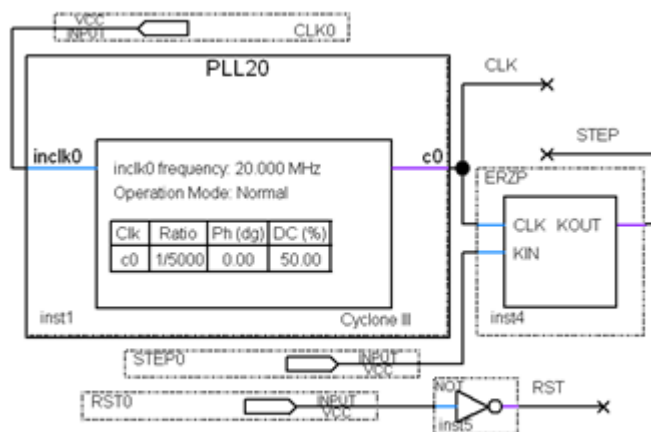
VCC
INPUT
CLK0

PLL20

inclk0

inclk0 frequency: 20.000 MHz
Operation Mode: Normal

| Clk | Ratio | Ph (dg) | DC (%) |
|---|---|---|---|
| c0 | 1/5000 | 0.00 | 50.00 |

c0

inst1

Cyclone III

CLK

STEP

ERZP

CLK KOUT

KIN

inst4

STEP0

INPUT
VCC

RST0

INPUT
VCC

NOT

inst5

RST